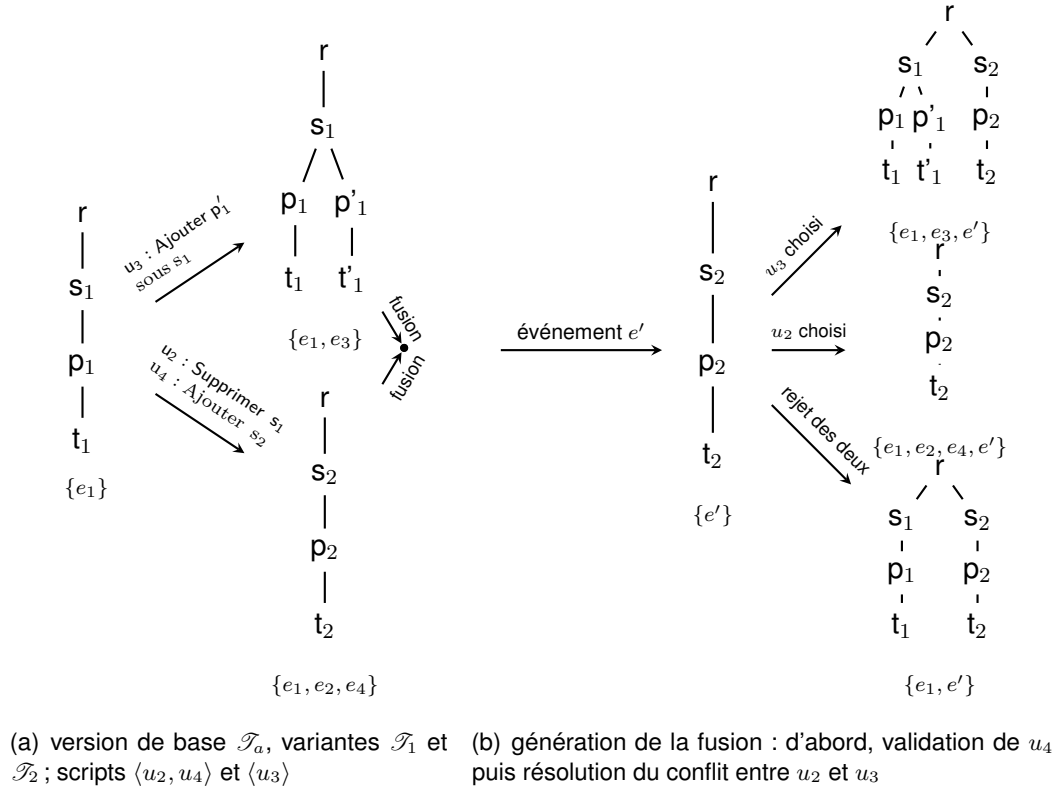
r
s$_1$
p$_1$
t$_1$
$\{e_1\}$

$u_3$ : Ajouter p$'_1$ sous s$_1$

r
s$_1$
p$_1$ p'$_1$
t$_1$ t'$_1$
$\{e_1, e_3\}$

$u_2$ : Supprimer s$_1$
$u_4$ : Ajouter s$_2$

fusion
fusion

r
s$_2$
p$_2$
t$_2$
$\{e_1, e_2, e_4\}$

événement $e'$

r
s$_2$
p$_2$
t$_2$
$\{e'\}$

$u_3$ choisi

r
s$_1$ s$_2$
p$_1$ p'$_1$ p$_2$
t$_1$ t'$_1$ t$_2$
$\{e_1, e_3, e'\}$

$u_2$ choisi

r
s$_2$
p$_2$
t$_2$
$\{e_1, e_2, e_4, e'\}$

rejet des deux

r
s$_1$ s$_2$
p$_1$ p$_2$
t$_1$ t$_2$
$\{e_1, e'\}$

(a) version de base $\mathscr{T}_a$, variantes $\mathscr{T}_1$ et $\mathscr{T}_2$ ; scripts $\langle u_2, u_4 \rangle$ et $\langle u_3 \rangle$

(b) génération de la fusion : d'abord, validation de $u_4$ puis résolution du conflit entre $u_2$ et $u_3$